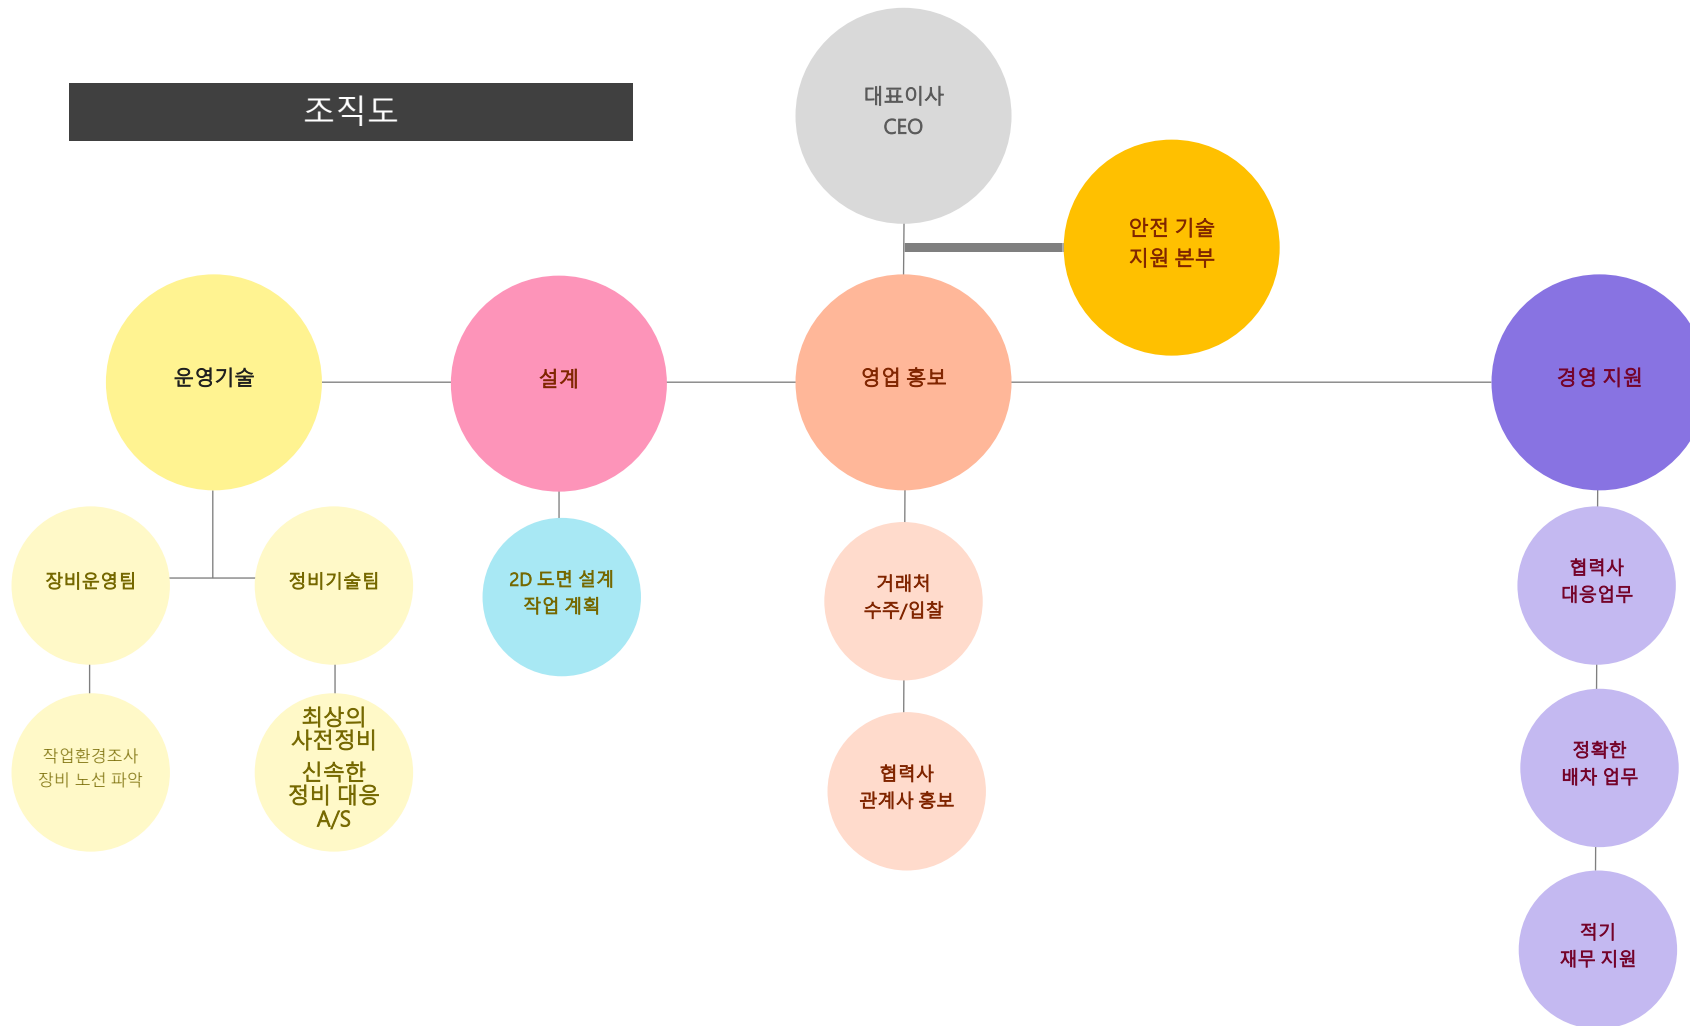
조직도

대표이사
CEO

안전 기술
지원 본부

운영기술

설계

영업 홍보

경영 지원

장비운영팀

정비기술팀

2D 도면 설계
작업 계획

거래처
수주/입찰

협력사
대응업무

작업환경조사
장비 노선 파악

최상의
사전정비
신속한
정비 대응
A/S

협력사
관계사 홍보

정확한
배차 업무

적기
재무 지원